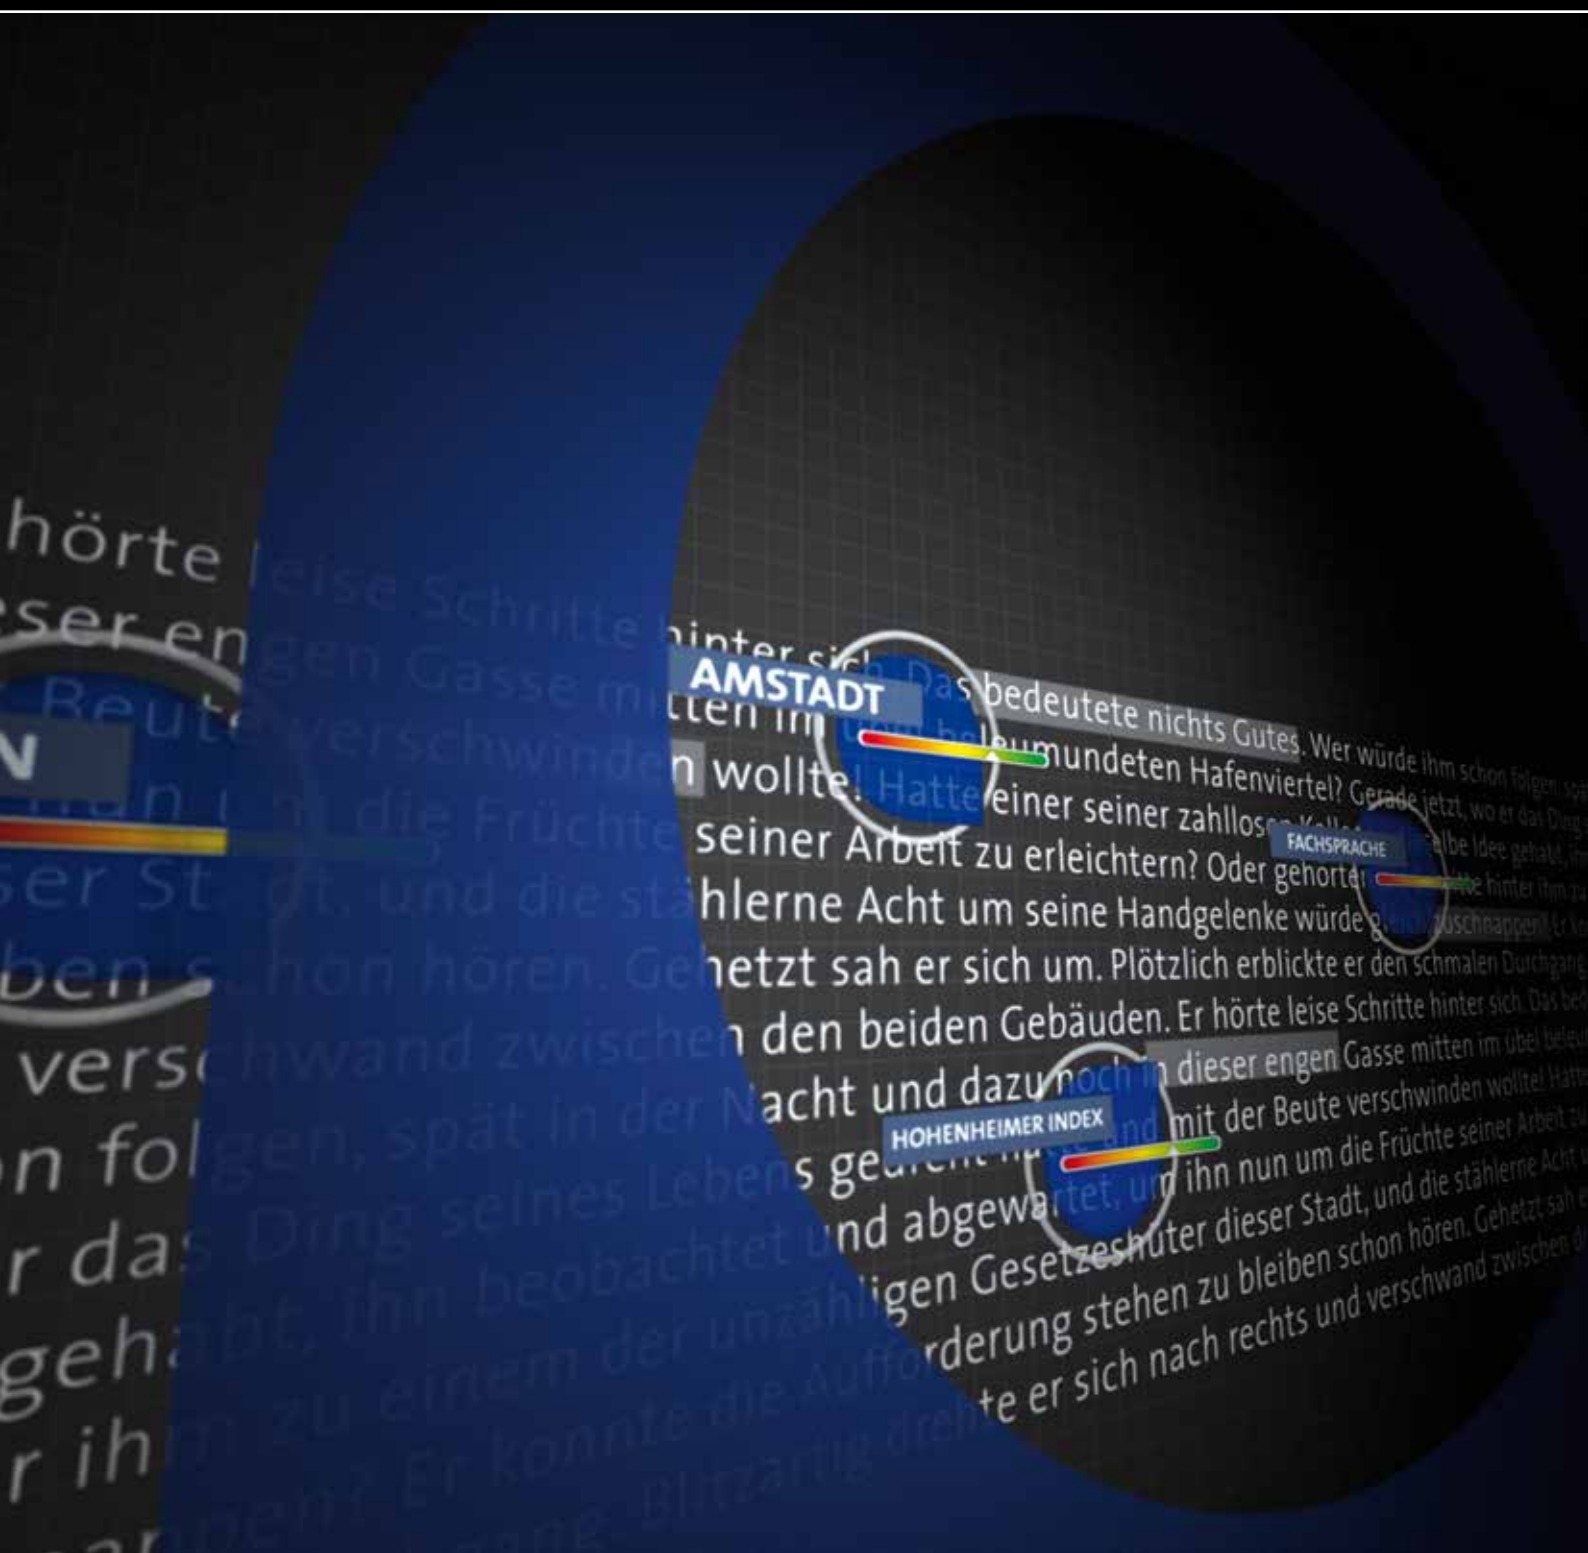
hörte leise Schritte hinter sich
ser engen Gasse mitten im
Beute verschwinden
N
nun um die Früchte
ser Stadt, und die stählerne
ben schon hören. Gehetzt
verschwand zwischen
n folgen, spät in der Nacht
r das Ding seines Lebens
geha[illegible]abt, ihn beobachtet und
r ihn zu einem der unzähligen
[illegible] Er konnte die Aufforderung
Blitzartig drehte

AMSTADT
hinter sich. Das bedeutete nichts Gutes. Wer würde ihm schon folgen, spät
tten im übel beleumundeten Hafenviertel? Gerade jetzt, wo er das Ding
n wollte! Hatte einer seiner zahllosen Kollegen dieselbe Idee gehabt, in
seiner Arbeit zu erleichtern? Oder gehörten die Schritte hinter ihm zu
FACHSPRACHE
hlerne Acht um seine Handgelenke würde gleich zuschnappen! Er k
hetzt sah er sich um. Plötzlich erblickte er den schmalen Durchgang
den beiden Gebäuden. Er hörte leise Schritte hinter sich. Das be
Nacht und dazu noch in dieser engen Gasse mitten im übel beleu
HOHENHEIMER INDEX
s gehabt hatte und mit der Beute verschwinden wollte! Hatt
und abgewartet, um ihn nun um die Früchte seiner Arbeit zu
ligen Gesetzeshüter dieser Stadt, und die stählerne Acht u
rderung stehen zu bleiben schon hören. Gehetzt sah e
te er sich nach rechts und verschwand zwischen d